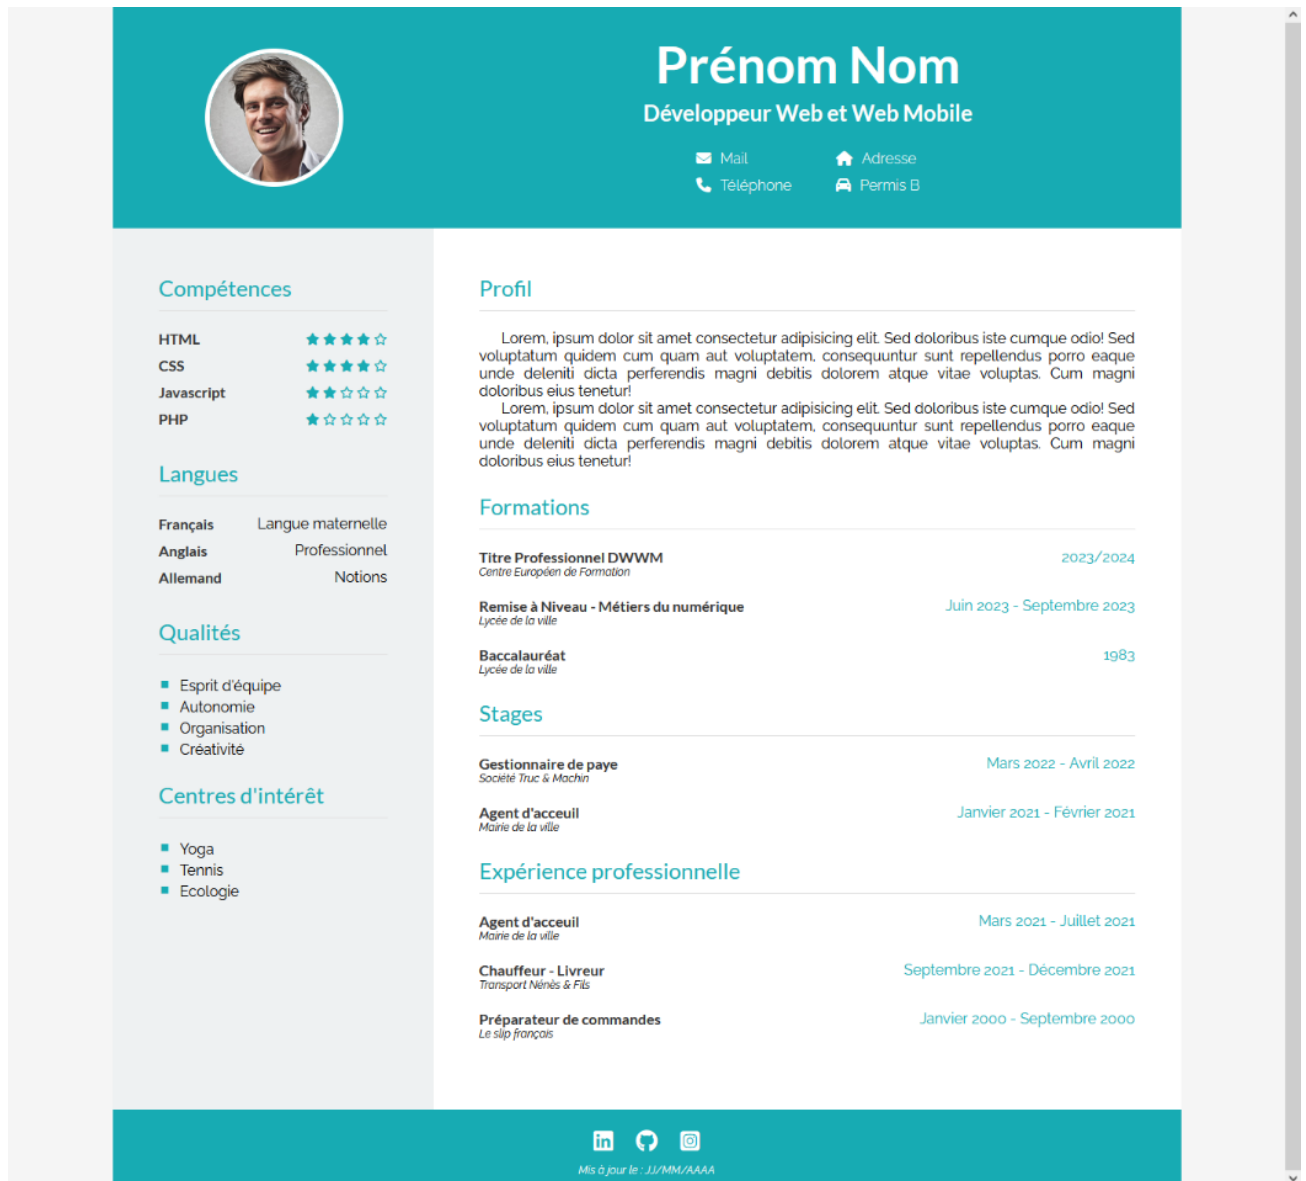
Prénom Nom

Développeur Web et Web Mobile

Mail
Adresse
Téléphone
Permis B

Compétences

HTML ★★★★☆
CSS ★★★★☆
Javascript ★★☆☆☆
PHP ★☆☆☆☆

Langues

| Français | Langue maternelle |
|---|---|
| Anglais | Professionnel |
| Allemand | Notions |

Qualités

- Esprit d'équipe
- Autonomie
- Organisation
- Créativité

Centres d'intérêt

- Yoga
- Tennis
- Ecologie

Profil

Lorem, ipsum dolor sit amet consectetur adipisicing elit. Sed doloribus iste cumque odio! Sed voluptatum quidem cum quam aut voluptatem, consequuntur sunt repellendus porro eaque unde deleniti dicta perferendis magni debitis dolorem atque vitae voluptas. Cum magni doloribus eius tenetur!

Lorem, ipsum dolor sit amet consectetur adipisicing elit. Sed doloribus iste cumque odio! Sed voluptatum quidem cum quam aut voluptatem, consequuntur sunt repellendus porro eaque unde deleniti dicta perferendis magni debitis dolorem atque vitae voluptas. Cum magni doloribus eius tenetur!

Formations

Titre Professionnel DWWM
Centre Européen de Formation
2023/2024

Remise à Niveau - Métiers du numérique
Lycée de la ville
Juin 2023 - Septembre 2023

Baccalauréat
Lycée de la ville
1983

Stages

Gestionnaire de paye
Société Truc & Machin
Mars 2022 - Avril 2022

Agent d'acceuil
Mairie de la ville
Janvier 2021 - Février 2021

Expérience professionnelle

Agent d'acceuil
Mairie de la ville
Mars 2021 - Juillet 2021

Chauffeur - Livreur
Transport Nénès & Fils
Septembre 2021 - Décembre 2021

Préparateur de commandes
Le slip français
Janvier 2000 - Septembre 2000

Mis à jour le : JJ/MM/AAAA